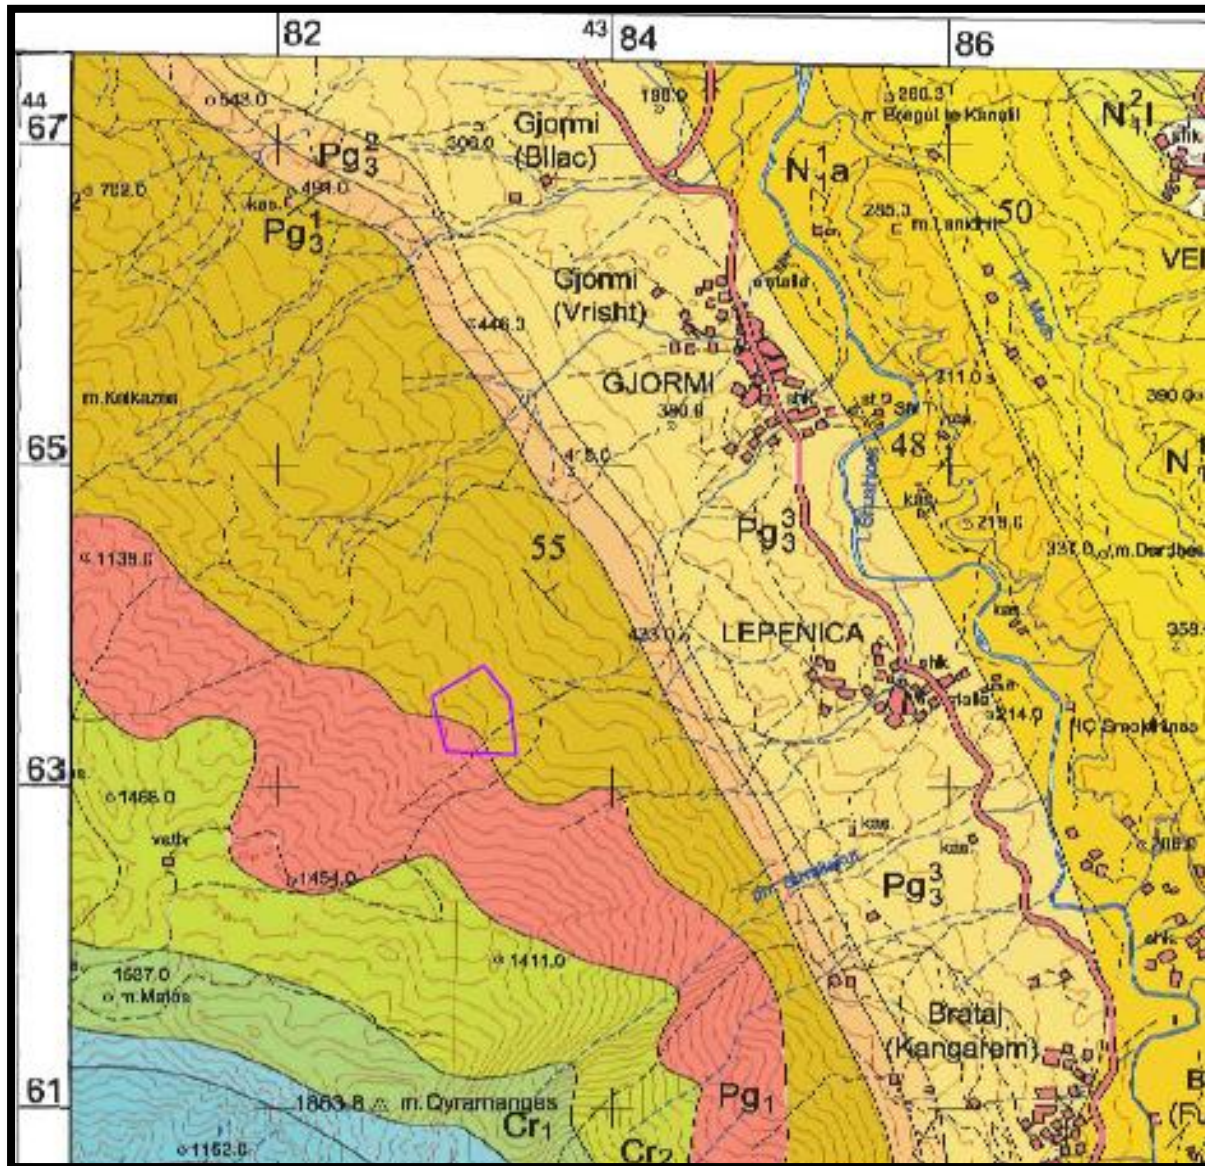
82
43
84
86
44
67
65
63
61
543.0
Gjormi
(Bllac)
306.0
$Pg_3^2$
498.0
782.0
$Pg_3^1$
198.0
260.3
m. Bregu i te Kanalit
$N_1^2l$
shk.
$N_1^1a$
255.3
m. Lanidhit
50
VE
Gjormi
(Vrisht)
446.3
xhamia
m. Kalkazes
GJORMI
380.8
shk.
311.0
390.0
48
$N_1^1$
kas.
4 8.0
$Pg_3^3$
219.6
331.0
m. Dardhes
1139.6
55
423.0
LEPENICA
shk.
359.
xhamia
214.0
Ç Sraokrinas
1468.0
vathe
kas.
kas.
1454.0
$Pg_3^3$
1411.0
1587.0
m. Malos
Brataj
(Kangarem)
shk.
1863.8
m. Qyramanges
$Cr_1$
$Cr_2$
$Pg_1$
1162.0
B
(Fu